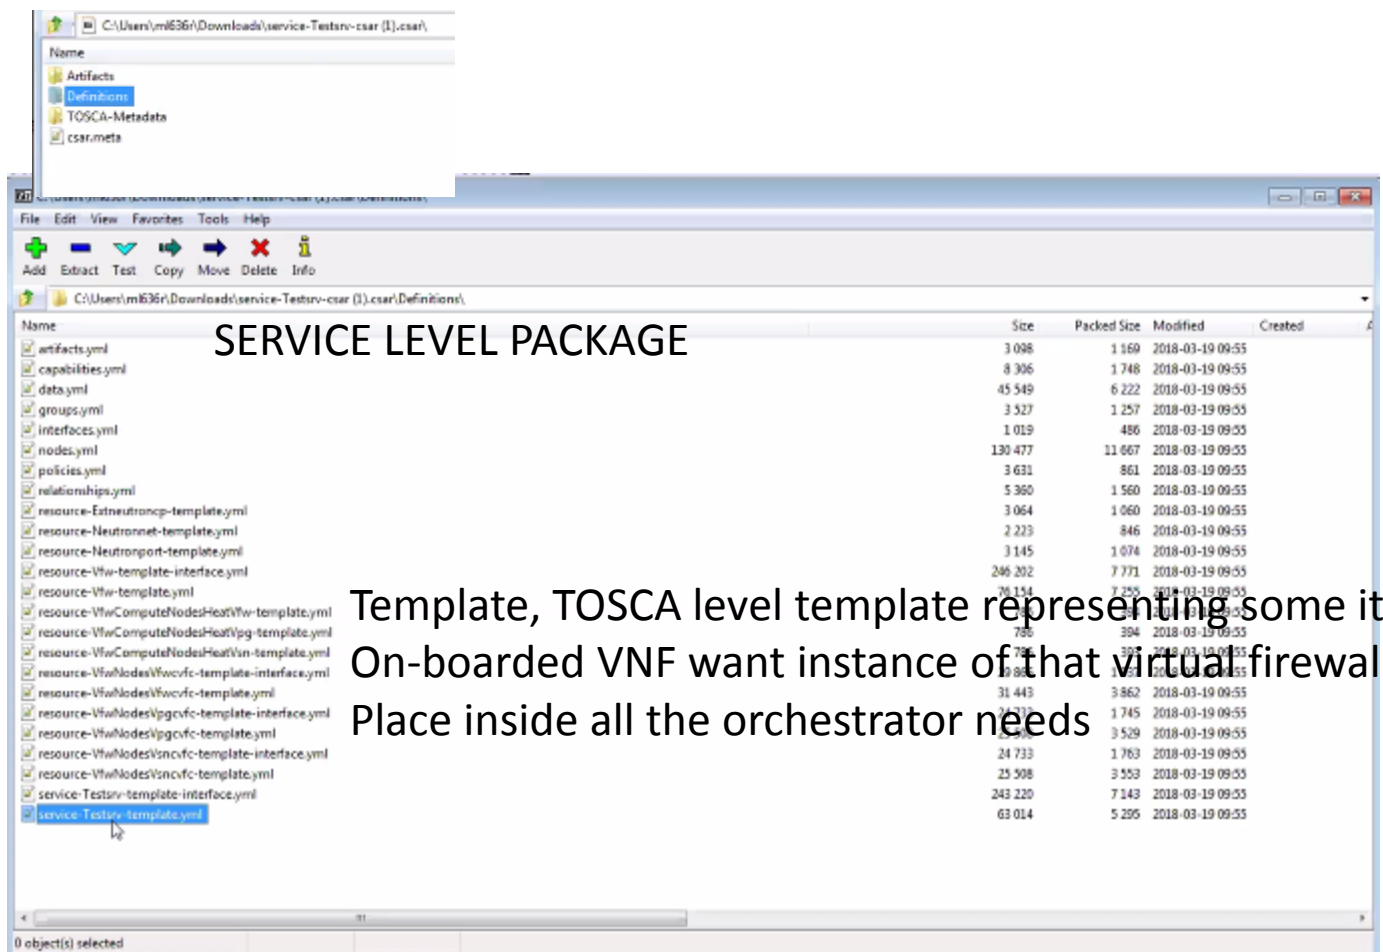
C:\Users\ml636r\Downloads\service-Testsrv-csar (1).csar\

Name
Artifacts
Definitions
TOSCA-Metadata
csar.meta

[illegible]

File Edit View Favorites Tools Help

Add Extract Test Copy Move Delete Info

C:\Users\ml636r\Downloads\service-Testsrv-csar (1).csar\Definitions\

SERVICE LEVEL PACKAGE

| Name | Size | Packed Size | Modified | Created |
|---|---|---|---|---|
| artifacts.yml | 3 098 | 1 169 | 2018-03-19 09:55 | |
| capabilities.yml | 8 306 | 1 748 | 2018-03-19 09:55 | |
| data.yml | 45 549 | 6 222 | 2018-03-19 09:55 | |
| groups.yml | 3 527 | 1 257 | 2018-03-19 09:55 | |
| interfaces.yml | 1 019 | 486 | 2018-03-19 09:55 | |
| nodes.yml | 130 477 | 11 667 | 2018-03-19 09:55 | |
| policies.yml | 3 631 | 861 | 2018-03-19 09:55 | |
| relationships.yml | 5 360 | 1 560 | 2018-03-19 09:55 | |
| resource-Extneutroncp-template.yml | 3 064 | 1 060 | 2018-03-19 09:55 | |
| resource-Neutronnet-template.yml | 2 223 | 846 | 2018-03-19 09:55 | |
| resource-Neutronport-template.yml | 3 145 | 1 074 | 2018-03-19 09:55 | |
| resource-Vfw-template-interface.yml | 246 202 | 7 771 | 2018-03-19 09:55 | |
| resource-Vfw-template.yml | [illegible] | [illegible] | 2018-03-19 09:55 | |
| resource-VfwComputeNodesHeatVfw-template.yml | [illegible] | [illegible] | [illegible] | |
| resource-VfwComputeNodesHeatVpg-template.yml | 786 | 394 | 2018-03-19 09:55 | |
| resource-VfwComputeNodesHeatVsn-template.yml | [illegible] | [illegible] | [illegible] | |
| resource-VfwNodesVfwcvfc-template-interface.yml | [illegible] | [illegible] | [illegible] | |
| resource-VfwNodesVfwcvfc-template.yml | 31 443 | 3 862 | 2018-03-19 09:55 | |
| resource-VfwNodesVpgcvfc-template-interface.yml | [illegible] | 1 745 | 2018-03-19 09:55 | |
| resource-VfwNodesVpgcvfc-template.yml | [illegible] | 3 529 | 2018-03-19 09:55 | |
| resource-VfwNodesVsncvfc-template-interface.yml | 24 733 | 1 763 | 2018-03-19 09:55 | |
| resource-VfwNodesVsncvfc-template.yml | 25 508 | 3 553 | 2018-03-19 09:55 | |
| service-Testsrv-template-interface.yml | 243 220 | 7 143 | 2018-03-19 09:55 | |
| service-Testsrv-template.yml | 63 014 | 5 295 | 2018-03-19 09:55 | |

Template, TOSCA level template representing some it
On-boarded VNF want instance of that virtual firewal
Place inside all the orchestrator needs

0 object(s) selected